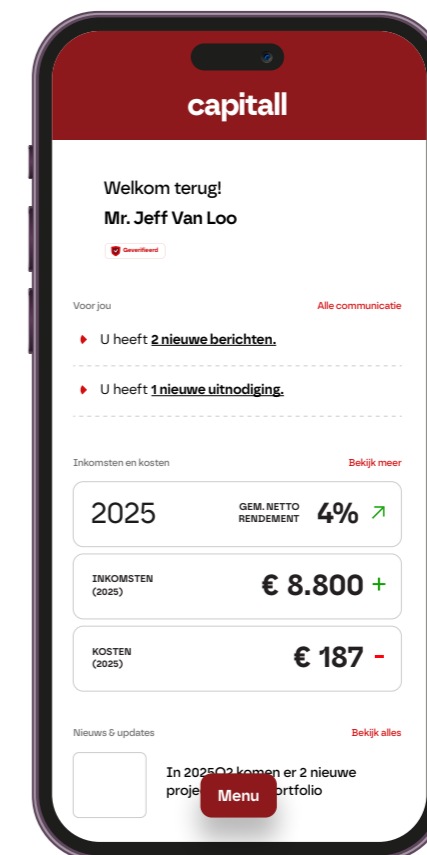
capitall

Welkom terug!
Mr. Jeff Van Loo

Geverifieerd

Voor jou
Alle communicatie

U heeft 2 nieuwe berichten.

U heeft 1 nieuwe uitnodiging.

Inkomsten en kosten
Bekijk meer

2025
GEM. NETTO RENDEMENT
4%

INKOMSTEN (2025)
€ 8.800 +

KOSTEN (2025)
€ 187 -

Nieuws & updates
Bekijk alles

In 2025Q2 komen er 2 nieuwe proje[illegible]ortfolio

Menu